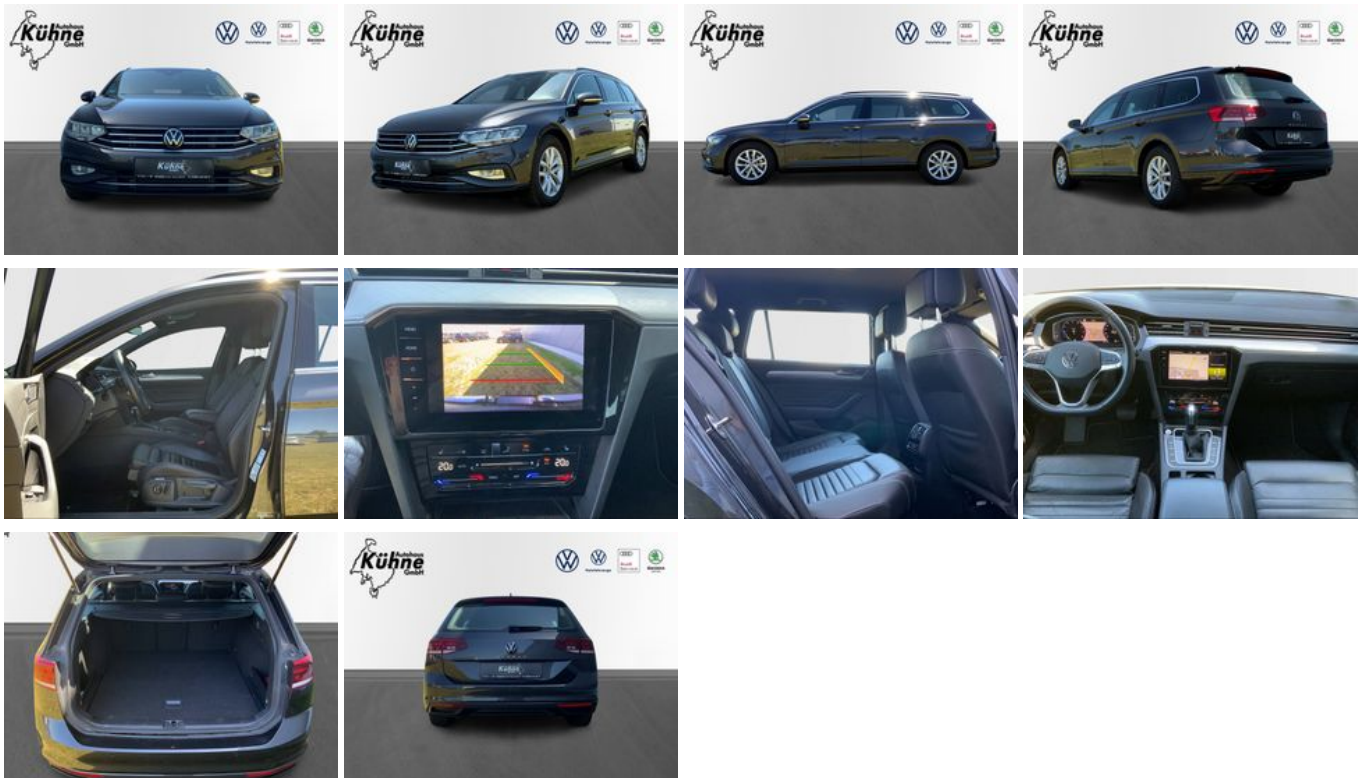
Autohaus Kühne GmbH
Nutzfahrzeuge
Audi Service
Skoda

Autohaus Kühne GmbH
Nutzfahrzeuge
Audi Service
Skoda

Autohaus Kühne GmbH
Nutzfahrzeuge
Audi Service
Skoda

Autohaus Kühne GmbH
Nutzfahrzeuge
Audi Service
Skoda

20.0
20.0

Autohaus Kühne GmbH
Nutzfahrzeuge
Audi Service
Skoda